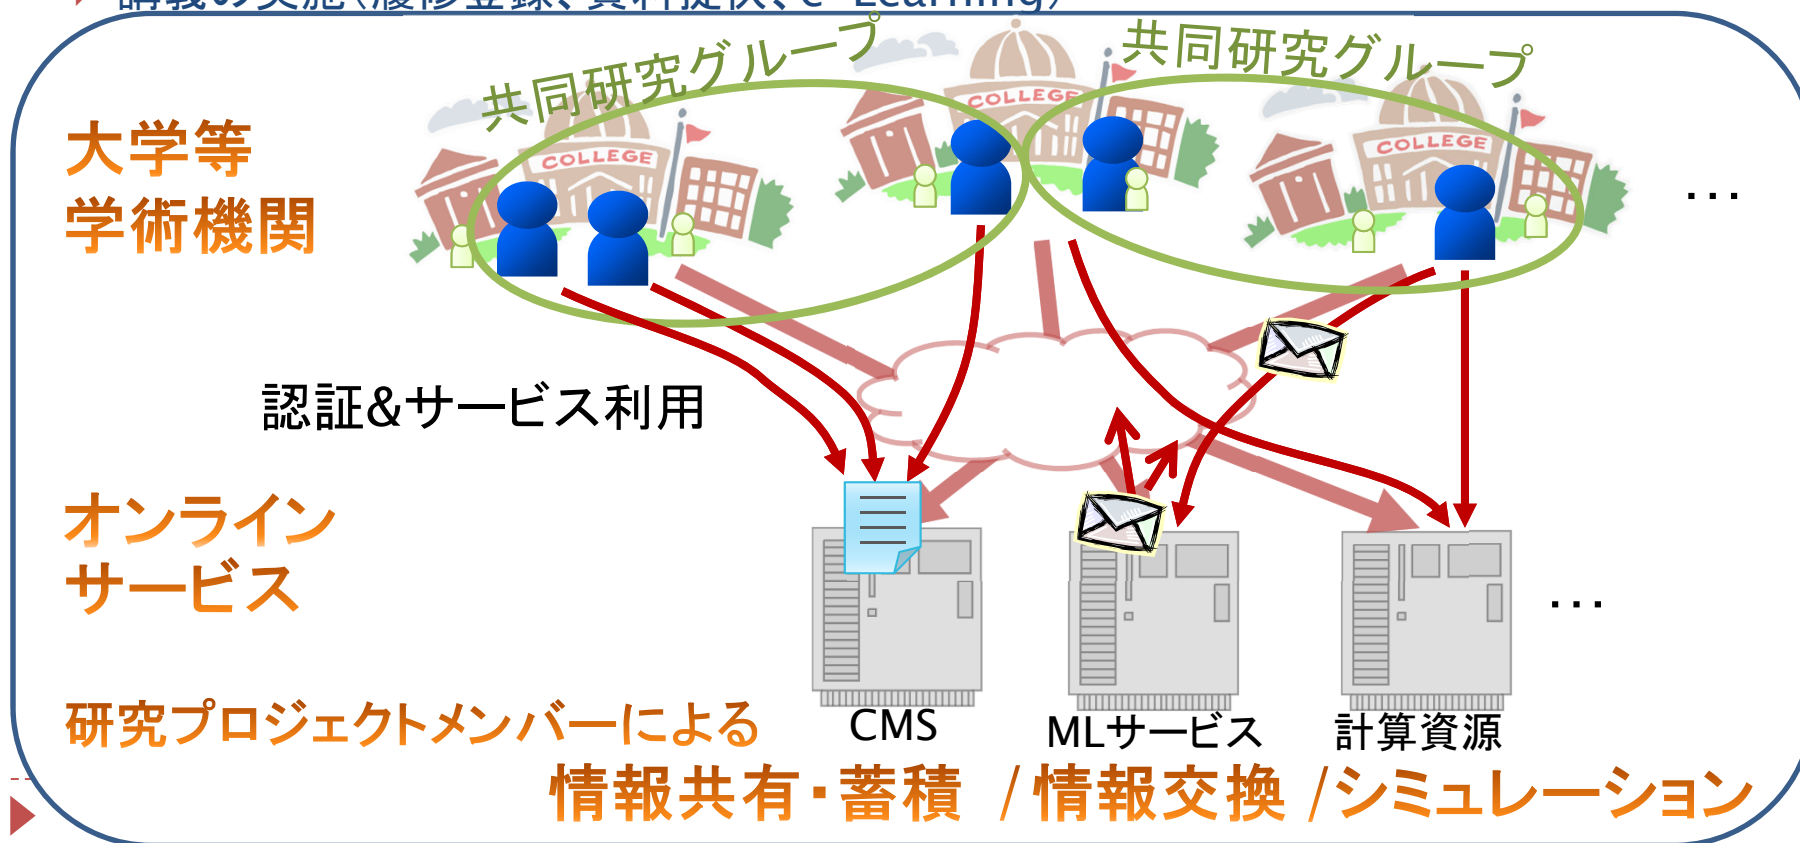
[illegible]

共同研究グループ

共同研究グループ

COLLEGE

COLLEGE

COLLEGE

大学等
学術機関

…

認証&サービス利用

オンライン
サービス

…

研究プロジェクトメンバーによる

CMS

MLサービス

計算資源

情報共有・蓄積 /情報交換 /シミュレーション